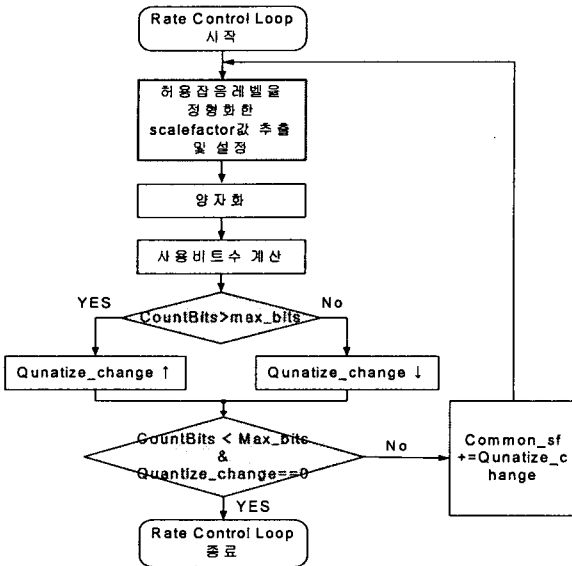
Rate Control Loop
시작

허용잡음레벨을 정형화한 scalefactor값 추출 및 설정

양자화

사용비트수 계산

YES

CountBits>max_bits

No

Qunatize_change ↑

Qunatize_change ↓

CountBits < Max_bits & Quantize_change==0

No

Common_sf +=Qunatize_change

YES

Rate Control Loop
종료